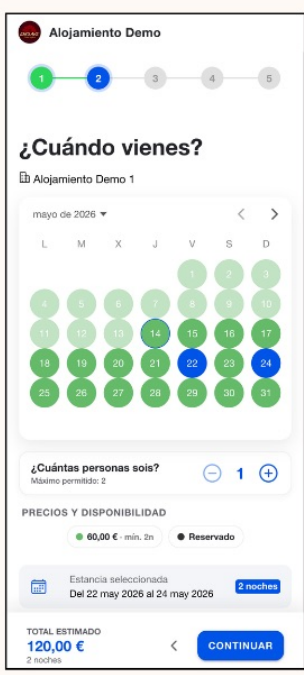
Alojamiento Demo

1 2 3 4 5

¿Cuándo vienes?

Alojamiento Demo 1

mayo de 2026

| L | M | X | J | V | S | D |
|---|---|---|---|---|---|---|
| | | | | 1 | 2 | 3 |
| 4 | 5 | 6 | 7 | 8 | 9 | 10 |
| 11 | 12 | 13 | 14 | 15 | 16 | 17 |
| 18 | 19 | 20 | 21 | 22 | 23 | 24 |
| 25 | 26 | 27 | 28 | 29 | 30 | 31 |

¿Cuántas personas sois?
Máximo permitido: 2

1

PRECIOS Y DISPONIBILIDAD

60,00 € · mín. 2n

Reservado

Estancia seleccionada
Del 22 may 2026 al 24 may 2026

2 noches

TOTAL ESTIMADO
120,00 €
2 noches

CONTINUAR